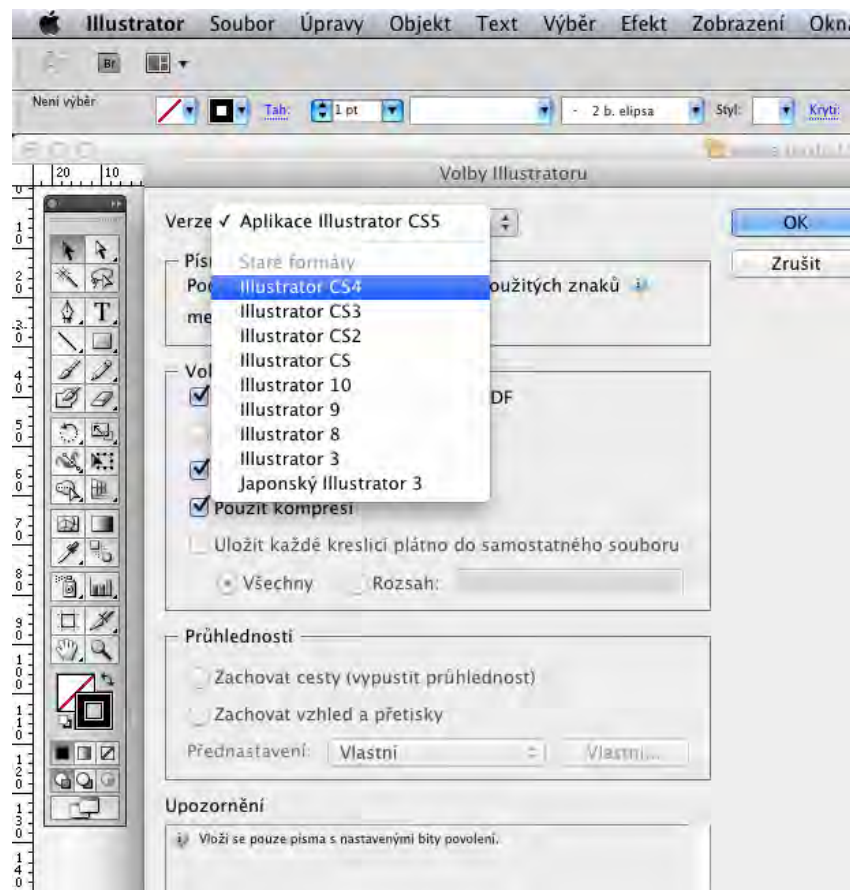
Illustrator Soubor Úpravy Objekt Text Výběr Efekt Zobrazení Okna

Br

Není výběr

Tah: 1 pt

2 b. elipsa

Styl:

Krytí

20 10

Volby Illustratoru

Verze ✓ Aplikace Illustrator CS5

Písm

Poc

použitých znaků

me

Staré formáty

Illustrator CS4

Illustrator CS3

Illustrator CS2

Illustrator CS

Illustrator 10

Illustrator 9

Illustrator 8

Illustrator 3

Japonský Illustrator 3

OK

Zrušit

Vol

DF

Použít kompresi

Uložit každé kreslicí plátno do samostatného souboru

Všechny

Rozsah:

Průhlednosti

Zachovat cesty (vypustit průhlednost)

Zachovat vzhled a přetisky

Přednastavení: Vlastní

Vlastní...

Upozornění

Vloží se pouze písma s nastavenými bity povolení.